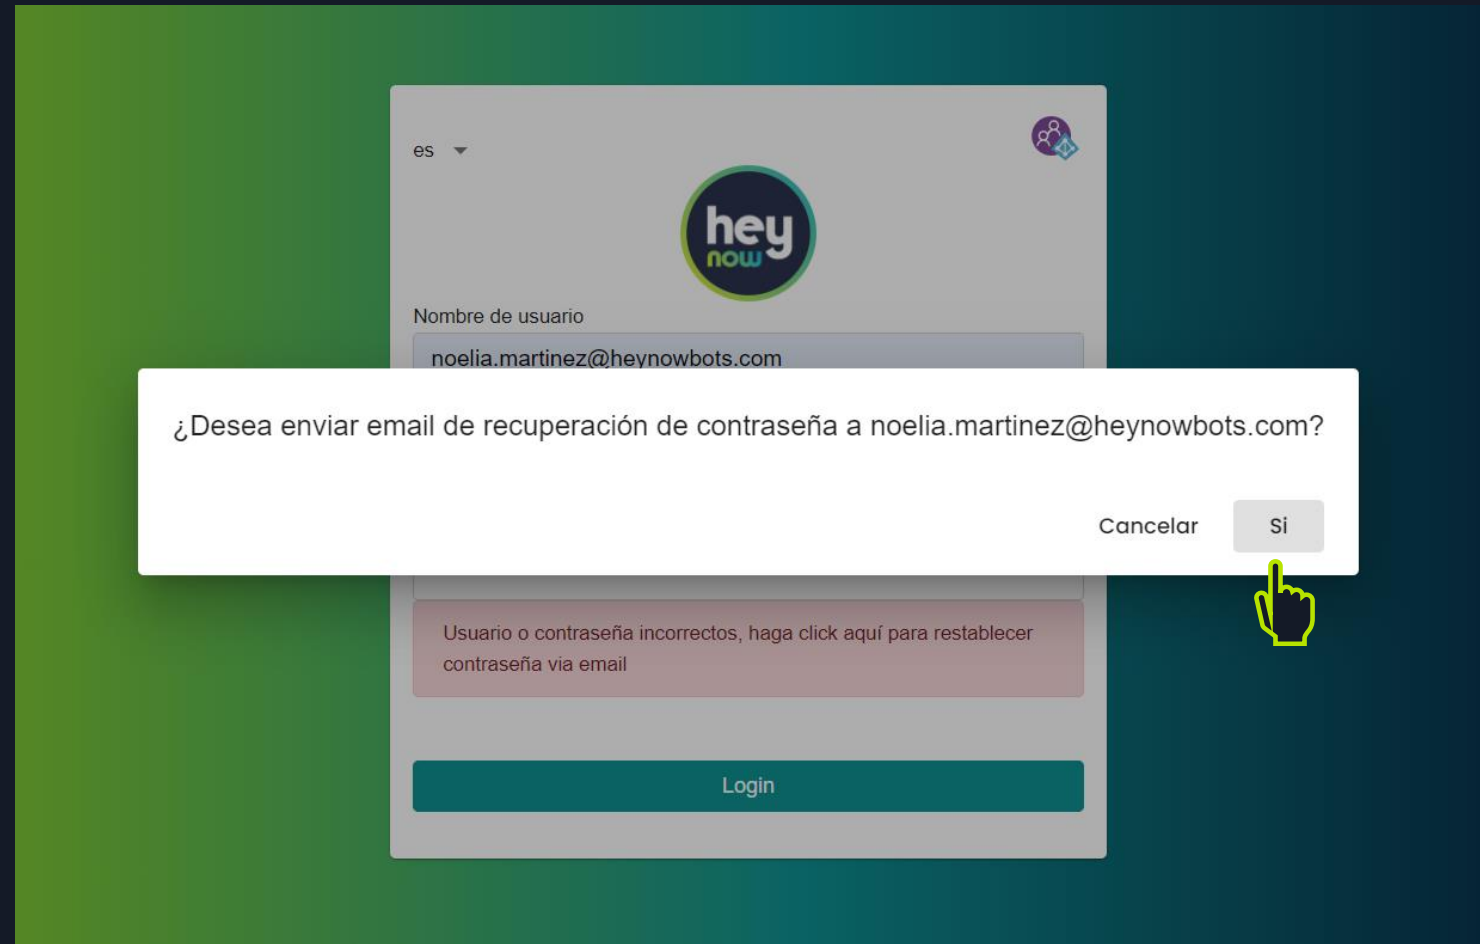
es

hey now

Nombre de usuario

noelia.martinez@heynowbots.com

¿Desea enviar email de recuperación de contraseña a noelia.martinez@heynowbots.com?

Cancelar

Si

Usuario o contraseña incorrectos, haga click aquí para restablecer contraseña via email

Login